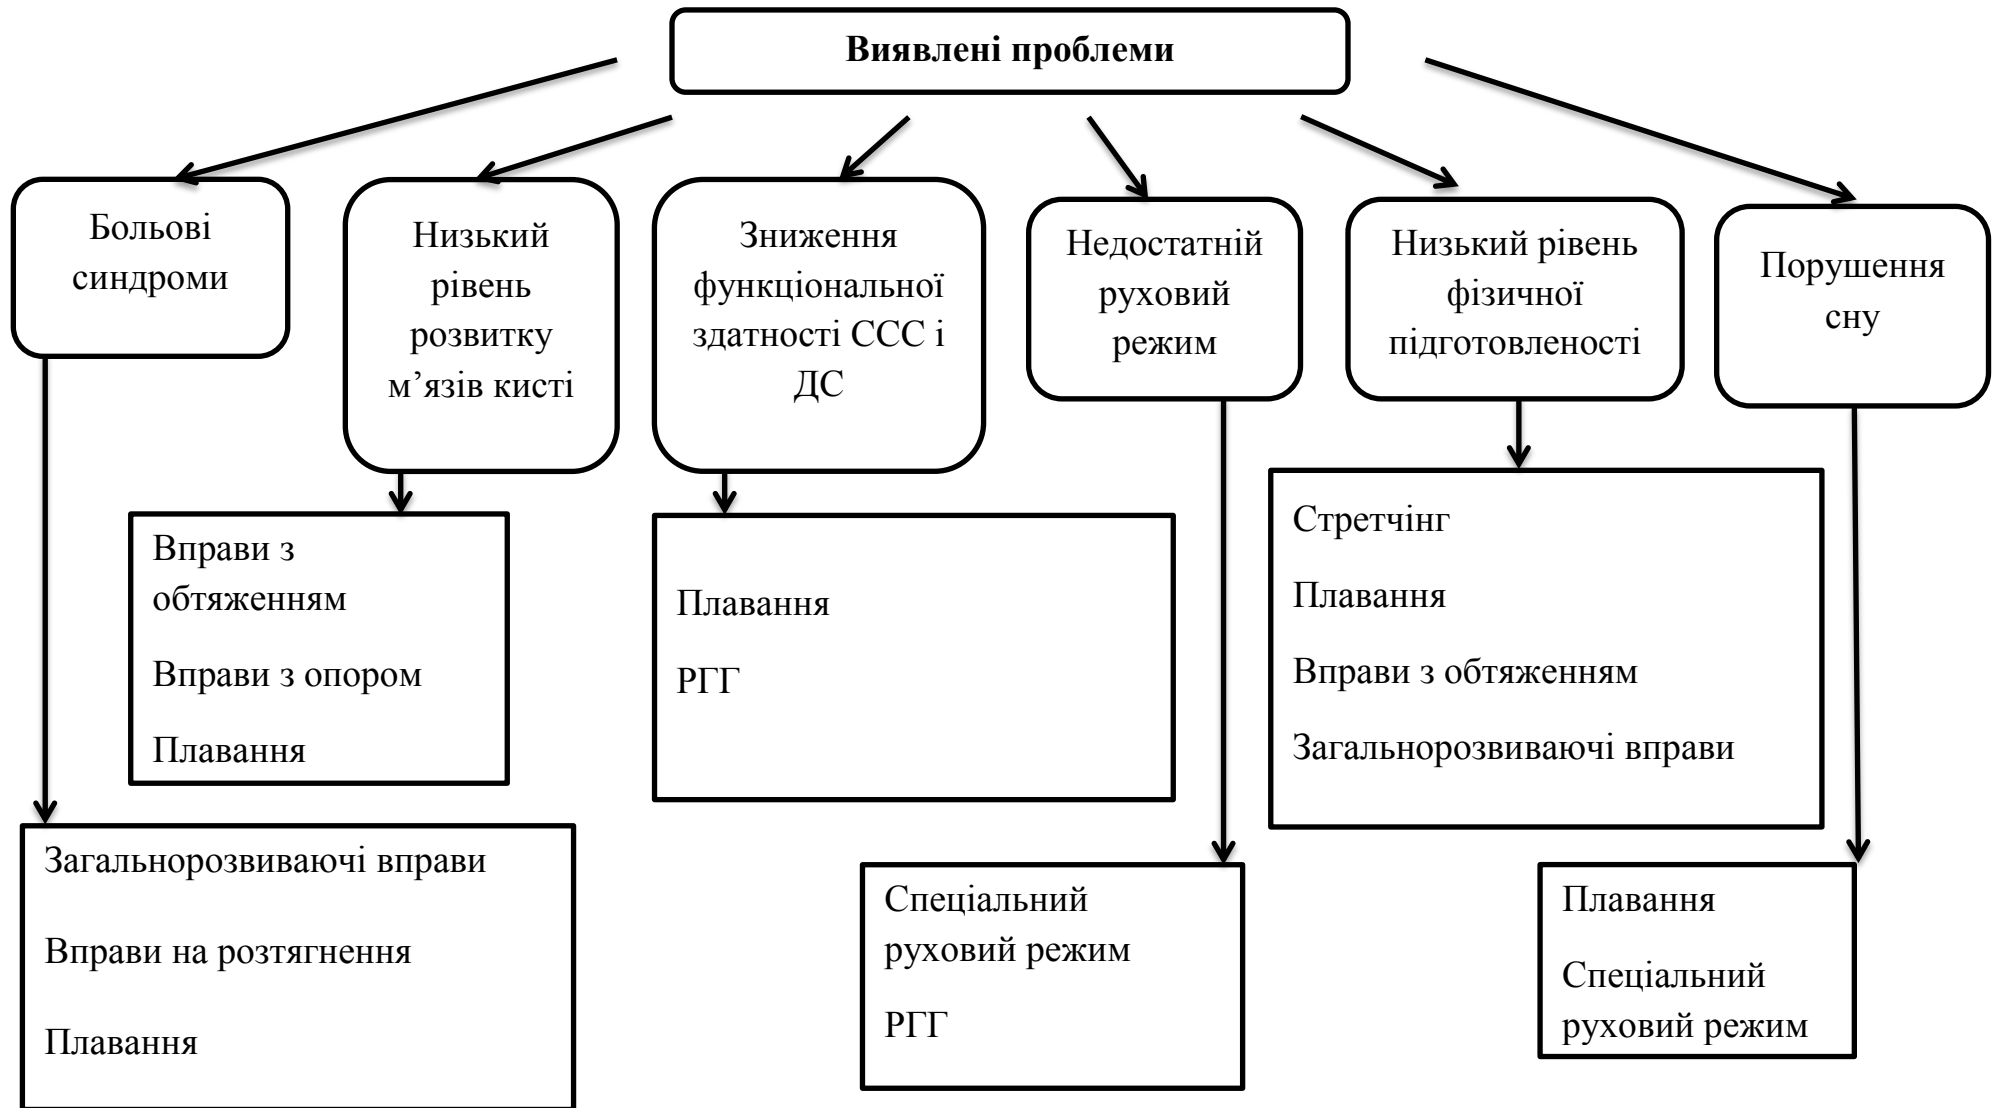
Виявлені проблеми

Больові синдроми

Низький рівень розвитку м’язів кисті

Зниження функціональної здатності ССС і ДС

Недостатній руховий режим

Низький рівень фізичної підготовленості

Порушення сну

Вправи з обтяженням

Вправи з опором

Плавання

Плавання

РГГ

Стретчінг

Плавання

Вправи з обтяженням

Загальнорозвиваючі вправи

Загальнорозвиваючі вправи

Вправи на розтягнення

Плавання

Спеціальний руховий режим

РГГ

Плавання

Спеціальний руховий режим